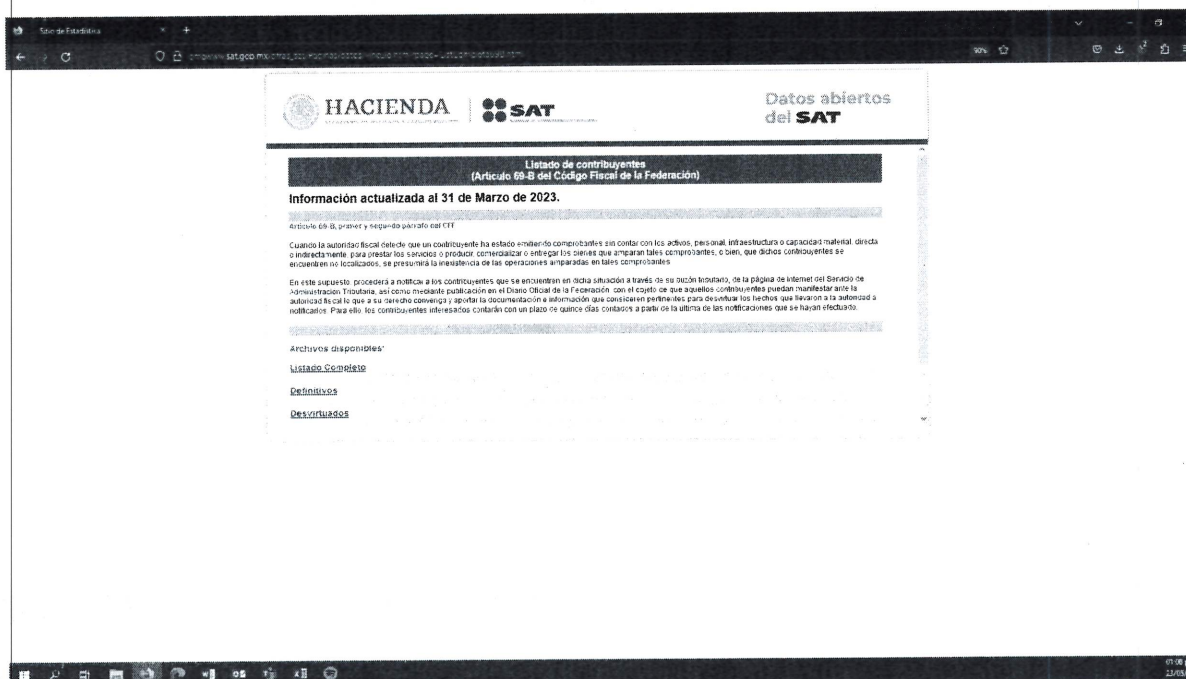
Sitio de Estadística

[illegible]sat.gob.mx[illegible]

90%

HACIENDA

SAT

Datos abiertos del SAT

Listado de contribuyentes
(Artículo 69-B del Código Fiscal de la Federación)

Información actualizada al 31 de Marzo de 2023.

Artículo 69-B, primer y segundo párrafo del CFF

Cuando la autoridad fiscal detecte que un contribuyente ha estado emitiendo comprobantes sin contar con los activos, personal, infraestructura o capacidad material, directa o indirectamente, para prestar los servicios o producir, comercializar o entregar los bienes que amparan tales comprobantes, o bien, que dichos contribuyentes se encuentren no localizados, se presumirá la inexistencia de las operaciones amparadas en tales comprobantes.

En este supuesto, procederá a notificar a los contribuyentes que se encuentren en dicha situación a través de su buzón tributario, de la página de Internet del Servicio de Administración Tributaria, así como mediante publicación en el Diario Oficial de la Federación, con el objeto de que aquellos contribuyentes puedan manifestar ante la autoridad fiscal lo que a su derecho convenga y aportar la documentación e información que consideren pertinentes para desvirtuar los hechos que llevaron a la autoridad a notificarlos. Para ello, los contribuyentes interesados contarán con un plazo de quince días contados a partir de la última de las notificaciones que se hayan efectuado.

Archivos disponibles*

Listado Completo

Definitivos

Desvirtuados

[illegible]